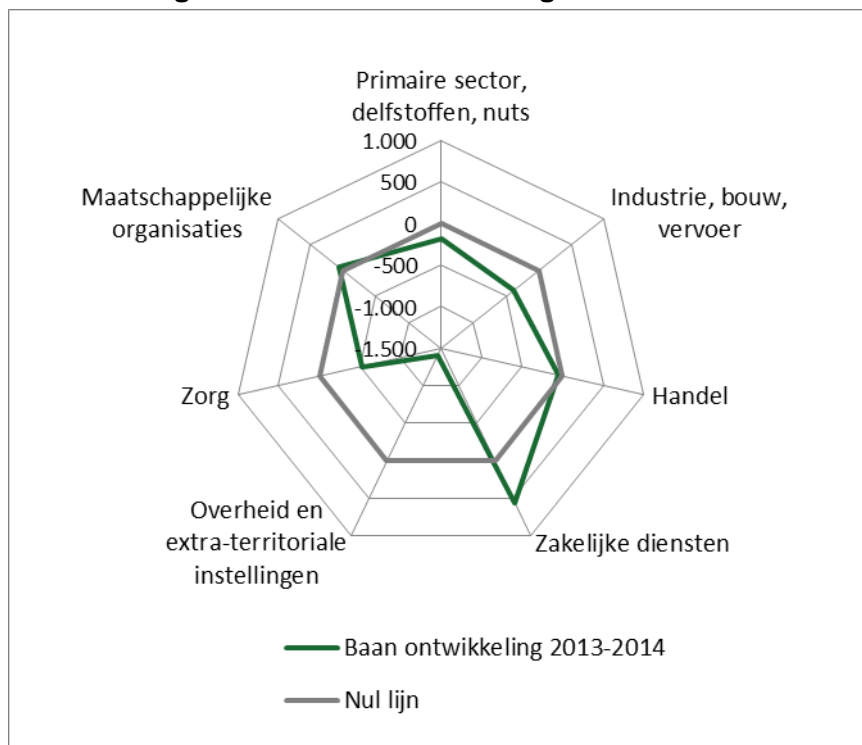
Primaire sector, delfstoffen, nuts

1.000
500
0
-500
-1.000
-1.500

Industrie, bouw, vervoer

Handel

Zakelijke diensten

Overheid en extra-territoriale instellingen

Zorg

Maatschappelijke organisaties

Baan ontwikkeling 2013-2014

Nul lijn